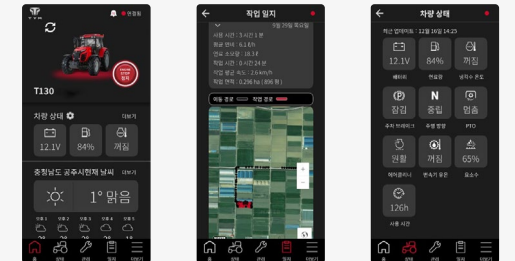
TYM
관리자

T130

차량 상태
더보기
12.1V
84%
꺼짐

충청남도 공주시현재 날씨
더보기
1° 맑음

오후 3
오후 4
오후 5
오후 6
오후 7

홈
차량
관리
일지
더보기

작업 일지
9월 20일 목요일
사용 시간 : 3시간 5분
평균 속도 : 6.1 km/h
연료 소모량 : 18.3 ℓ
작업 시간 : 0시간 24분
작업 평균 속도 : 2.6 km/h
작업 면적 : 0.296 ha (896 평)

이동 경로
작업 경로

홈
차량
관리
일지
더보기

차량 상태
최근 업데이트 : 12월 16일 14:23
12.1V
배터리
84%
연료량
꺼짐
냉각수 온도
잠김
주차 브레이크
N
중립
주행 방향
멈춤
PTO
원활
에어클리너
꺼짐
엔진오일 압력
65%
요소수
126h
사용 시간

홈
차량
관리
일지
더보기